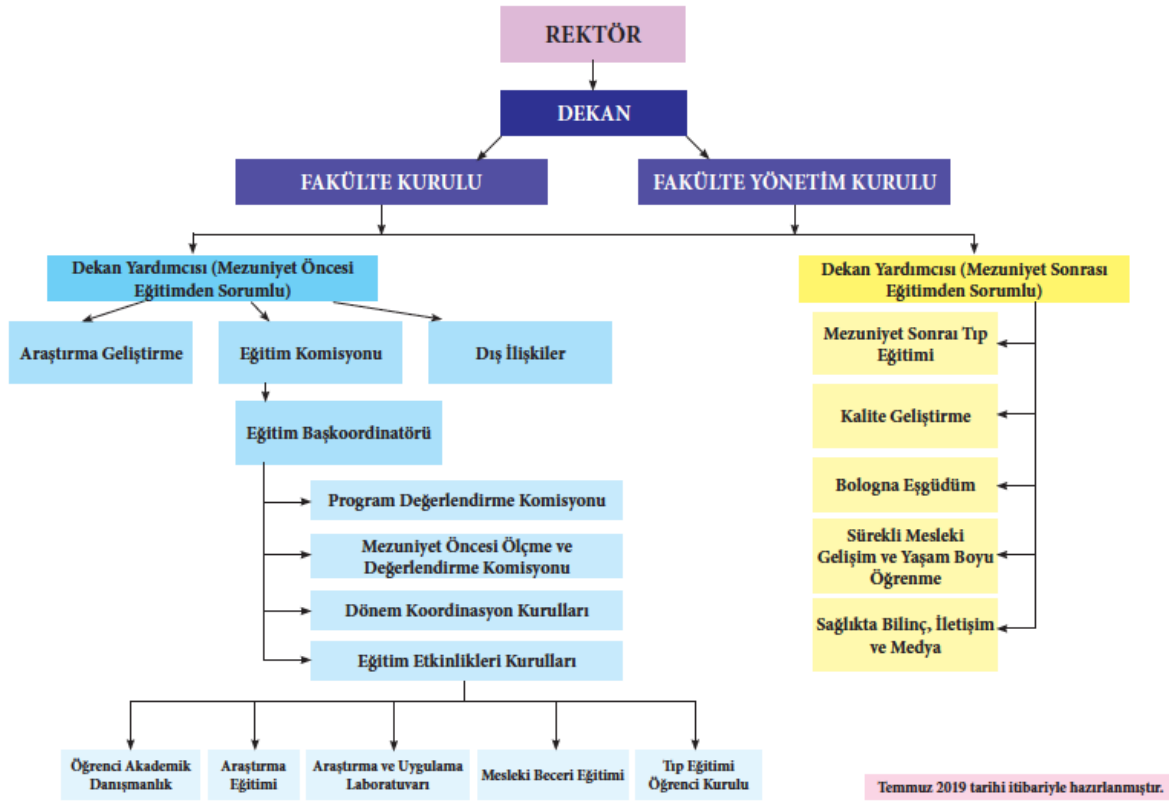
REKTÖR

DEKAN

FAKÜLTE KURULU

FAKÜLTE YÖNETİM KURULU

Dekan Yardımcısı (Mezuniyet Öncesi Eğitimden Sorumlu)

Araştırma Geliştirme

Eğitim Komisyonu

Dış İlişkiler

Eğitim Başkoordinatörü

Program Değerlendirme Komisyonu

Mezuniyet Öncesi Ölçme ve Değerlendirme Komisyonu

Dönem Koordinasyon Kurulları

Eğitim Etkinlikleri Kurulları

Öğrenci Akademik Danışmanlık

Araştırma Eğitimi

Araştırma ve Uygulama Laboratuvarı

Mesleki Beceri Eğitimi

Tıp Eğitimi Öğrenci Kurulu

Dekan Yardımcısı (Mezuniyet Sonrası Eğitimden Sorumlu)

Mezuniyet Sonrası Tıp Eğitimi

Kalite Geliştirme

Bologna Eşgüdüm

Sürekli Mesleki Gelişim ve Yaşam Boyu Öğrenme

Sağlıkta Bilinç, İletişim ve Medya

Temmuz 2019 tarihi itibariyle hazırlanmıştır.